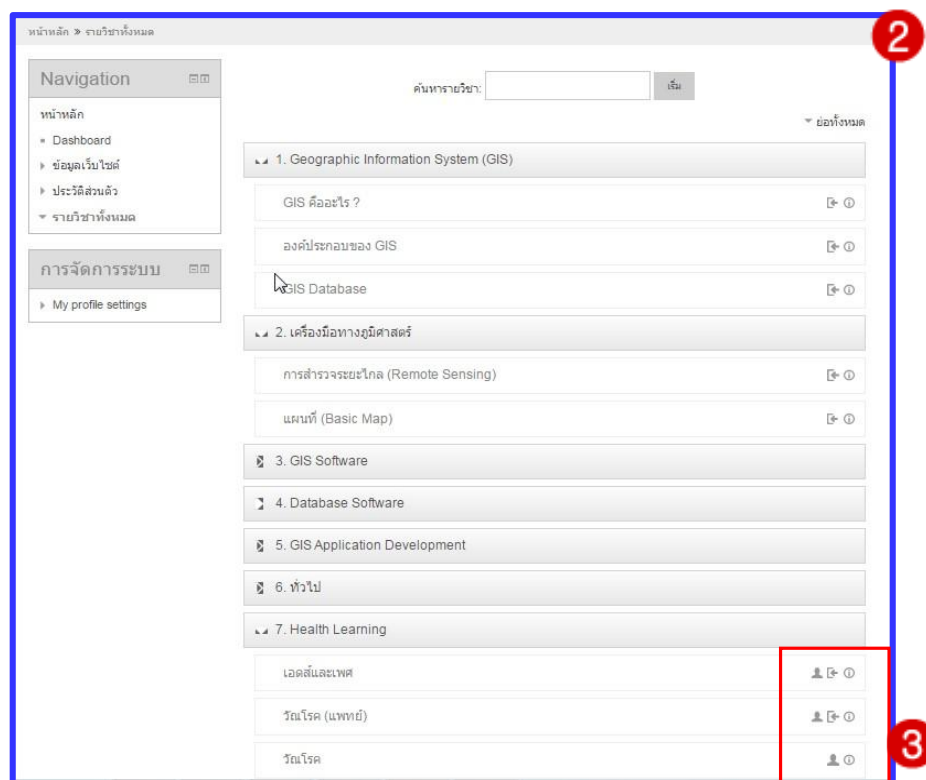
หน้าหลัก » รายวิชาทั้งหมด

2

Navigation

หน้าหลัก
Dashboard
ข้อมูลเว็บไซต์
ประวัติส่วนตัว
รายวิชาทั้งหมด

การจัดการระบบ

My profile settings

ค้นหารายวิชา: เริ่ม

ย่อทั้งหมด

1. Geographic Information System (GIS)

GIS คืออะไร ?

องค์ประกอบของ GIS

GIS Database

2. เครื่องมือทางภูมิศาสตร์

การสำรวจระยะไกล (Remote Sensing)

แผนที่ (Basic Map)

3. GIS Software

4. Database Software

5. GIS Application Development

6. ทั่วไป

7. Health Learning

เอดส์และเพศ

วัณโรค (แพทย์)

วัณโรค

3